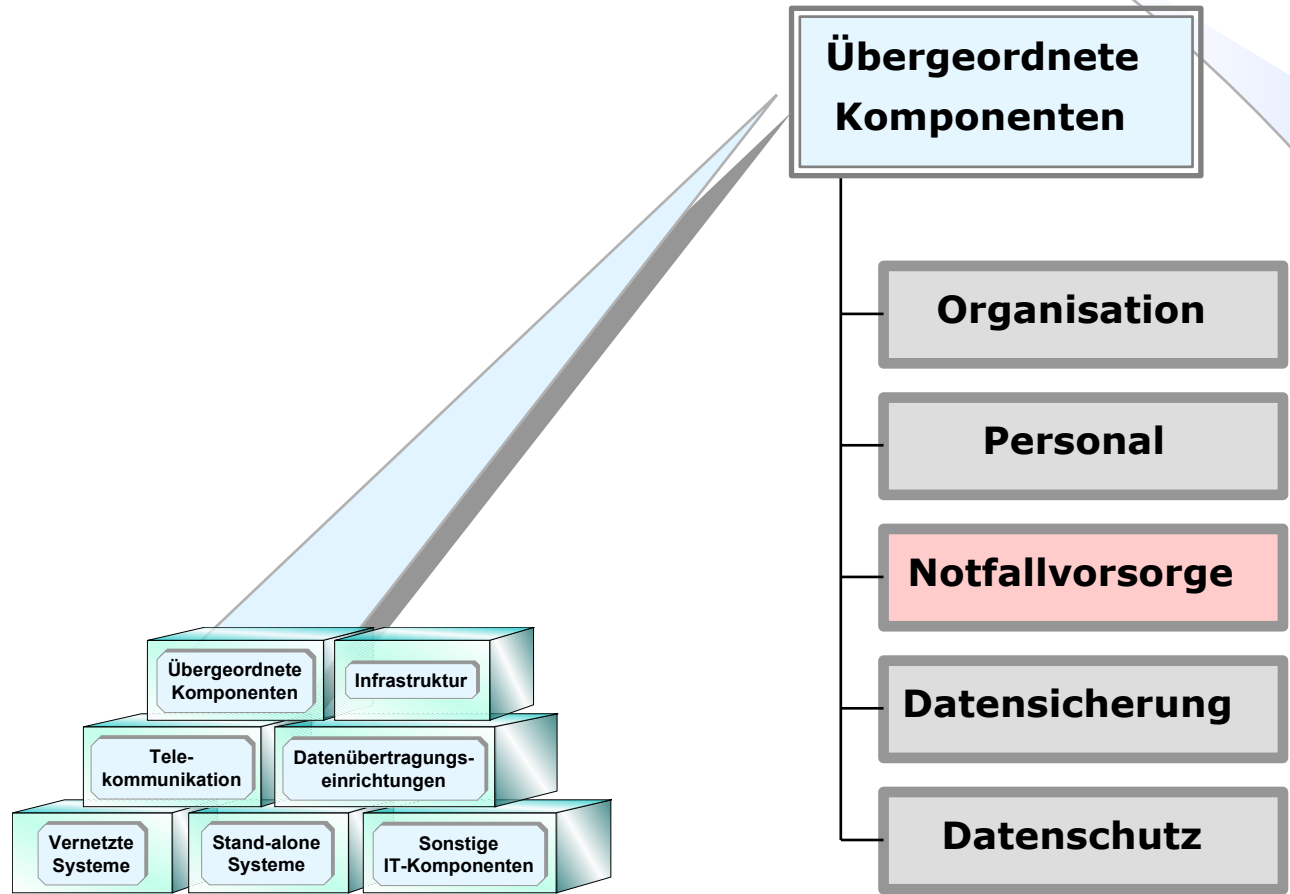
Übergeordnete Komponenten

Organisation

Personal

Notfallvorsorge

Datensicherung

Datenschutz

Übergeordnete Komponenten

Infrastruktur

Telekommunikation

Datenübertragungseinrichtungen

Vernetzte Systeme

Stand-alone Systeme

Sonstige IT-Komponenten